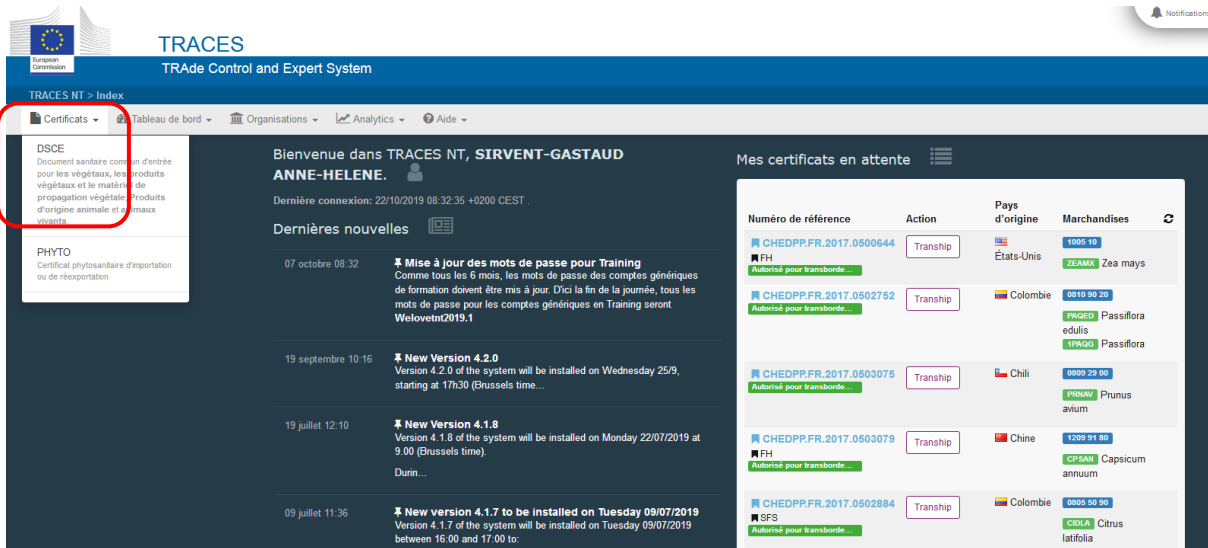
European Commission

TRACES

TRAde Control and Expert System

Notifications

TRACES NT > Index

Certificats ▾ Tableau de bord ▾ Organisations ▾ Analytics ▾ Aide ▾

DSCE
Document sanitaire commun d'entrée pour les végétaux, les produits végétaux et le matériel de propagation végétale, Produits d'origine animale et animaux vivants

PHYTO
Certificat phytosanitaire d'importation ou de réexportation

Bienvenue dans TRACES NT, SIRVENT-GASTAUD ANNE-HELENE.

Dernière connexion: 22/10/2019 08:32:35 +0200 CEST .

Dernières nouvelles

07 octobre 08:32
Mise à jour des mots de passe pour Training
Comme tous les 6 mois, les mots de passe des comptes génériques de formation doivent être mis à jour. D'ici la fin de la journée, tous les mots de passe des comptes génériques en Training seront Welovetnt2019.1

19 septembre 10:16
New Version 4.2.0
Version 4.2.0 of the system will be installed on Wednesday 25/9, starting at 17h30 (Brussels time...

19 juillet 12:10
New Version 4.1.8
Version 4.1.8 of the system will be installed on Monday 22/07/2019 at 9.00 (Brussels time).
Durin...

09 juillet 11:36
New version 4.1.7 to be installed on Tuesday 09/07/2019
Version 4.1.7 of the system will be installed on Tuesday 09/07/2019 between 16:00 and 17:00 to:

Mes certificats en attente

| Numéro de référence | Action | Pays d'origine | Marchandises |
|---|---|---|---|
| CHEDPP.FR.2017.0500644 FH Autorisé pour transborde... | Tranship | États-Unis | 1005 10 ZEAMX Zea mays |
| CHEDPP.FR.2017.0502752 Autorisé pour transborde... | Tranship | Colombie | 0810 90 20 PAQED Passiflora edulis 1PAQO Passiflora |
| CHEDPP.FR.2017.0503075 Autorisé pour transborde... | Tranship | Chili | 0809 29 00 PRNAV Prunus avium |
| CHEDPP.FR.2017.0503079 FH Autorisé pour transborde... | Tranship | Chine | 1209 91 80 CPSAN Capsicum annuum |
| CHEDPP.FR.2017.0502884 SFS Autorisé pour transborde... | Tranship | Colombie | 0805 50 90 CIDLA Citrus latifolia |